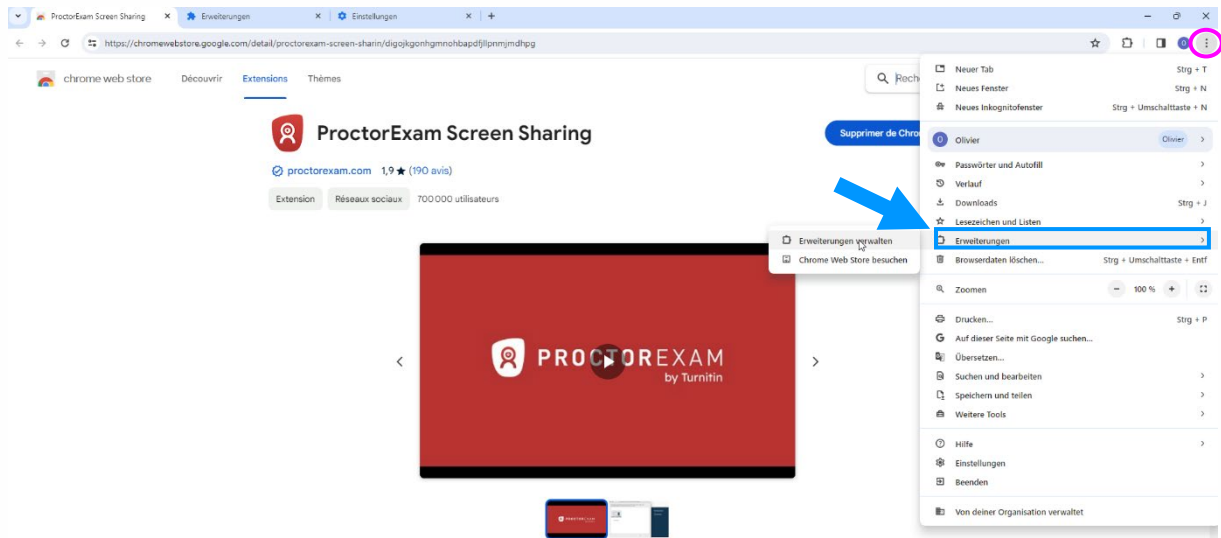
ProctorExam Screen Sharing
Erweiterungen
Einstellungen

https://chromewebstore.google.com/detail/proctorexam-screen-sharin/digojkgonhgmnohbapdfjllpnmjmdhpg

chrome web store
Découvrir
Extensions
Thèmes
Reche

ProctorExam Screen Sharing
Supprimer de Chro
proctorexam.com 1,9 ★ (190 avis)
Extension
Réseaux sociaux
700 000 utilisateurs

PROCTOREXAM
by Turnitin

Erweiterungen verwalten
Chrome Web Store besuchen

Neuer Tab Strg + T
Neues Fenster Strg + N
Neues Inkognitofenster Strg + Umschalttaste + N
Olivier Olivier
Passwörter und Autofill
Verlauf
Downloads Strg + J
Lesezeichen und Listen
Erweiterungen
Browserdaten löschen... Strg + Umschalttaste + Entf
Zoomen − 100 % +
Drucken... Strg + P
Auf dieser Seite mit Google suchen...
Übersetzen...
Suchen und bearbeiten
Speichern und teilen
Weitere Tools
Hilfe
Einstellungen
Beenden
Von deiner Organisation verwaltet